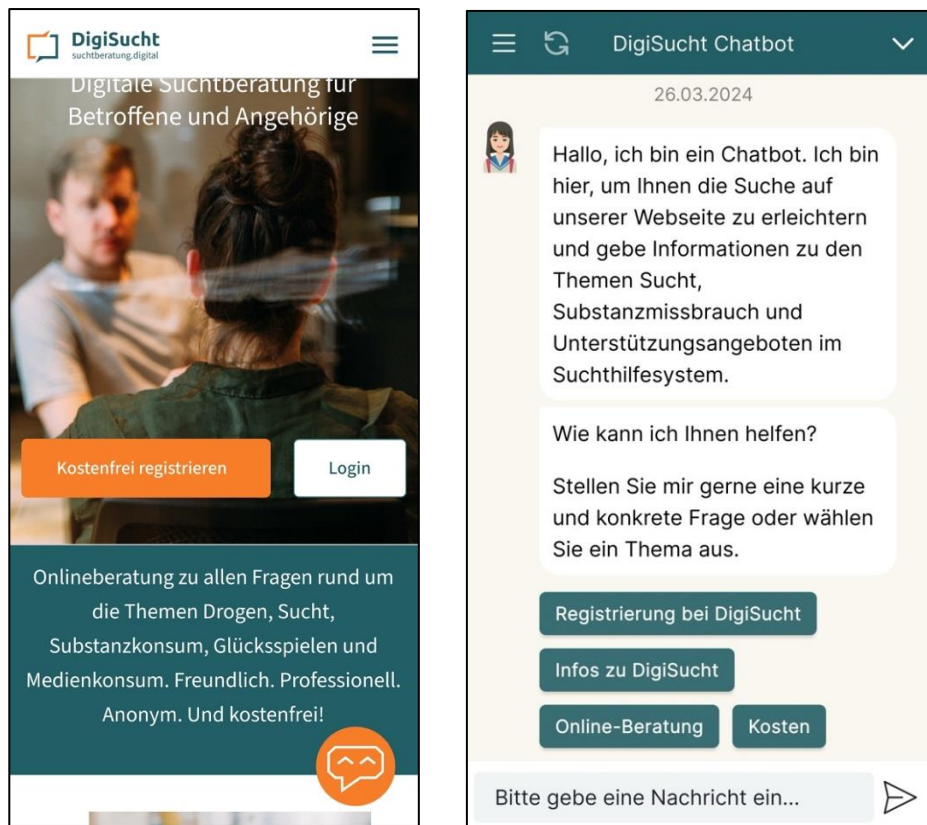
DigiSucht
suchtberatung.digital

Digitale Suchtberatung für Betroffene und Angehörige

Kostenfrei registrieren

Login

Onlineberatung zu allen Fragen rund um die Themen Drogen, Sucht, Substanzkonsum, Glücksspielen und Medienkonsum. Freundlich. Professionell. Anonym. Und kostenfrei!

DigiSucht Chatbot

26.03.2024

Hallo, ich bin ein Chatbot. Ich bin hier, um Ihnen die Suche auf unserer Webseite zu erleichtern und gebe Informationen zu den Themen Sucht, Substanzmissbrauch und Unterstützungsangeboten im Suchthilfesystem.

Wie kann ich Ihnen helfen?

Stellen Sie mir gerne eine kurze und konkrete Frage oder wählen Sie ein Thema aus.

Registrierung bei DigiSucht

Infos zu DigiSucht

Online-Beratung

Kosten

Bitte gebe eine Nachricht ein...